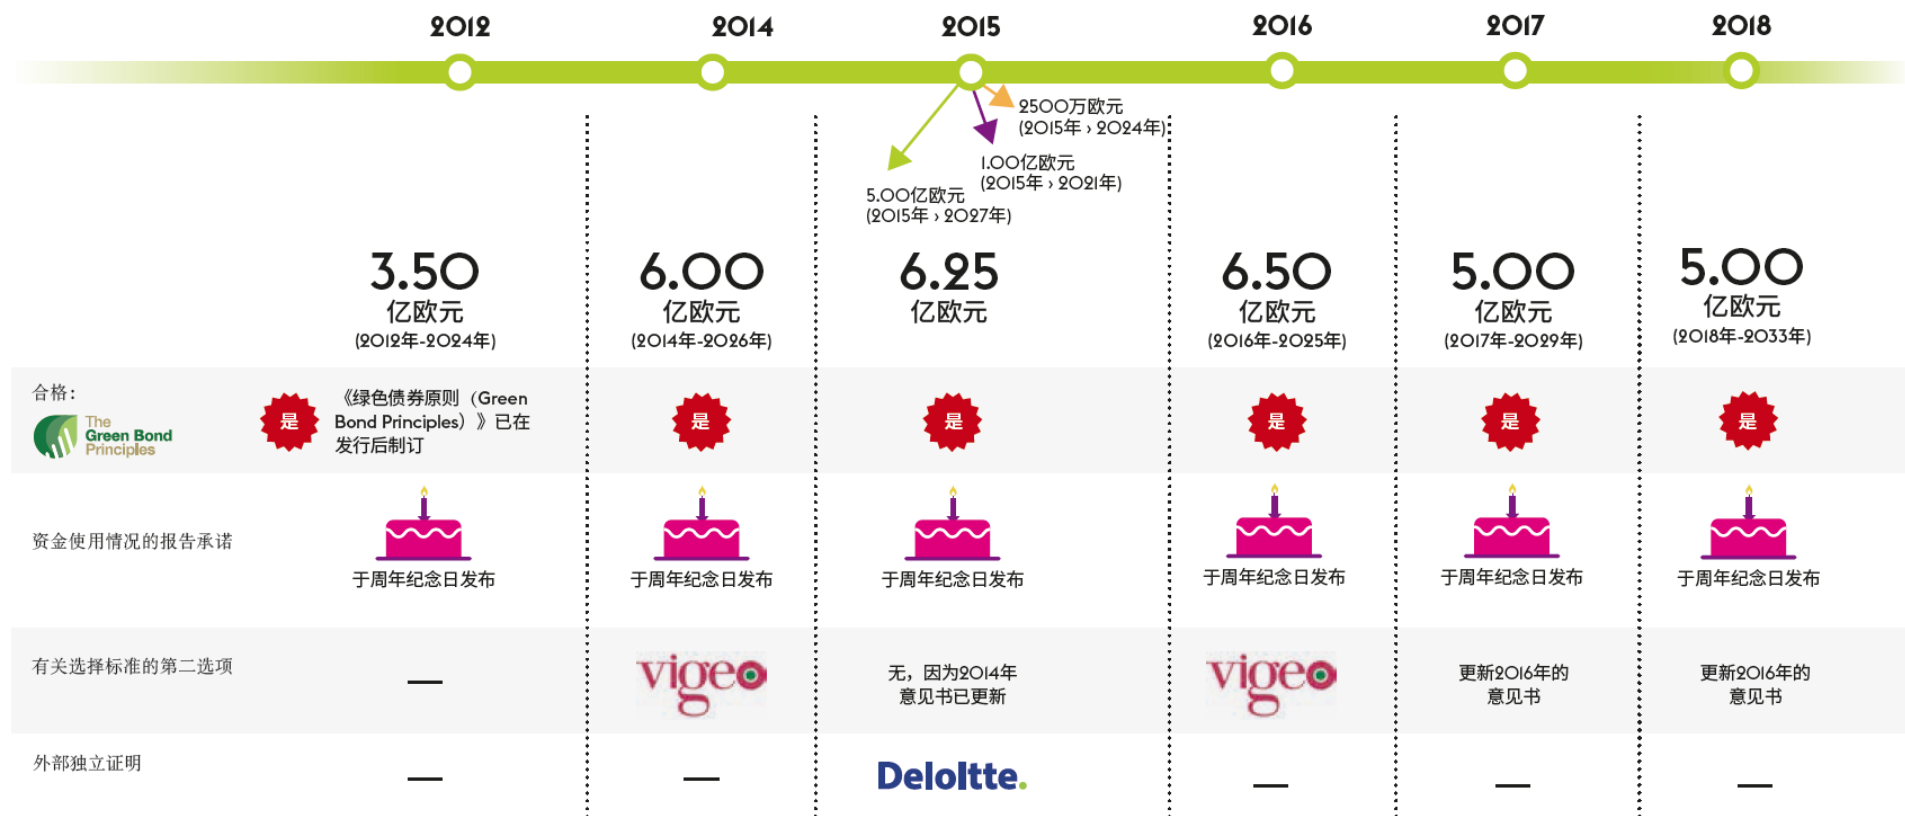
2012 2014 2015 2016 2017 2018

2500万欧元 (2015年 › 2024年)

1.00亿欧元 (2015年 › 2021年)

5.00亿欧元 (2015年 › 2027年)

| | 2012 | 2014 | 2015 | 2016 | 2017 | 2018 |
|---|---|---|---|---|---|---|
| | 3.50 亿欧元 (2012年-2024年) | 6.00 亿欧元 (2014年-2026年) | 6.25 亿欧元 | 6.50 亿欧元 (2016年-2025年) | 5.00 亿欧元 (2017年-2029年) | 5.00 亿欧元 (2018年-2033年) |
| 合格: The Green Bond Principles | 是 《绿色债券原则（Green Bond Principles）》已在发行后制订 | 是 | 是 | 是 | 是 | 是 |
| 资金使用情况的报告承诺 | 于周年纪念日发布 | 于周年纪念日发布 | 于周年纪念日发布 | 于周年纪念日发布 | 于周年纪念日发布 | 于周年纪念日发布 |
| 有关选择标准的第二选项 | — | vigeo | 无，因为2014年意见书已更新 | vigeo | 更新2016年的意见书 | 更新2016年的意见书 |
| 外部独立证明 | — | — | Deloitte. | — | — | — |